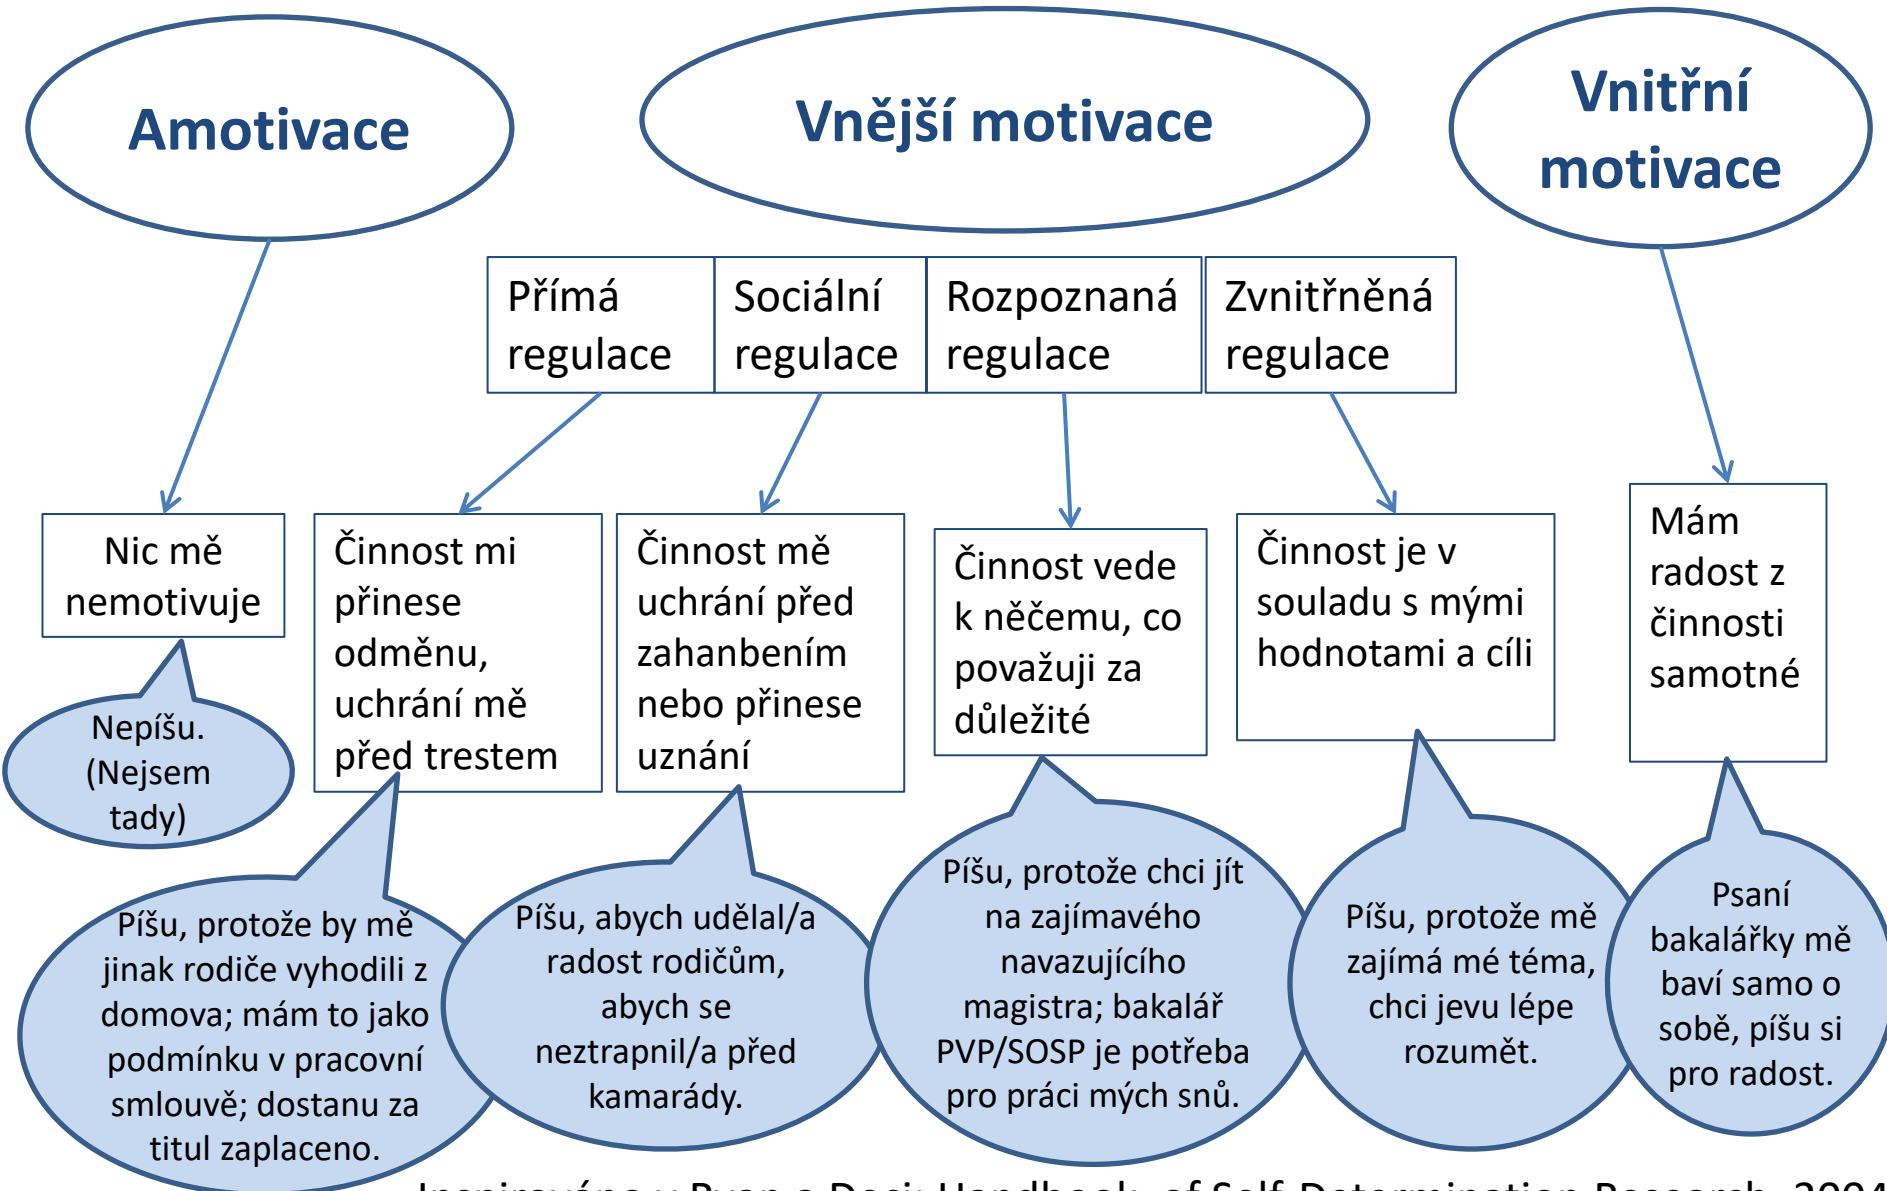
Amotivace

Vnější motivace

Vnitřní motivace

Přímá regulace

Sociální regulace

Rozpoznaná regulace

Zvnitřněná regulace

Nic mě nemotivuje

Činnost mi přinese odměnu, uchrání mě před trestem

Činnost mě uchrání před zahanbením nebo přinese uznání

Činnost vede k něčemu, co považuji za důležité

Činnost je v souladu s mými hodnotami a cíli

Mám radost z činnosti samotné

Nepíšu. (Nejsem tady)

Píšu, protože by mě jinak rodiče vyhodili z domova; mám to jako podmínku v pracovní smlouvě; dostanu za titul zaplaceno.

Píšu, abych udělal/a radost rodičům, abych se neztrapnil/a před kamarády.

Píšu, protože chci jít na zajímavého navazujícího magistra; bakalář PVP/SOSP je potřeba pro práci mých snů.

Píšu, protože mě zajímá mé téma, chci jevu lépe rozumět.

Psaní bakalářky mě baví samo o sobě, píšu si pro radost.

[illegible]